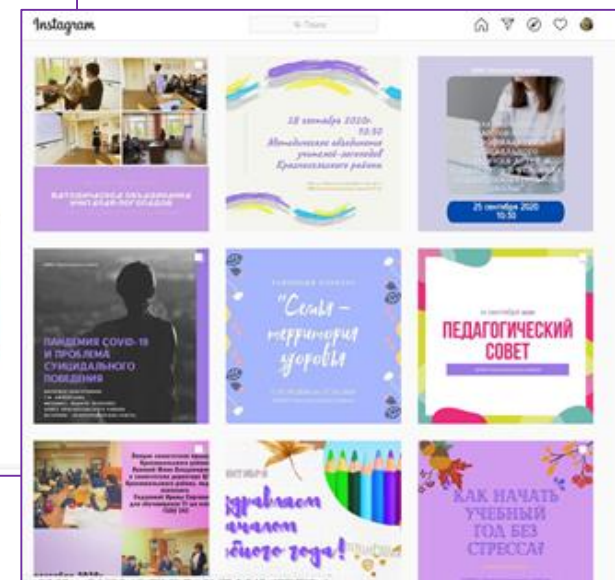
Instagram

Поиск

МЕТОДИЧЕСКОЕ ОБЪЕДИНЕНИЕ УЧИТЕЛЕЙ-ЛОГОПЕДОВ

28 сентября 2020г. 10:30
Методическое объединение учителей-логопедов Красносельского района

25 сентября 2020
10:30

ПАНДЕМИЯ COVID-19 И ПРОБЛЕМА СУИЦИДАЛЬНОГО ПОВЕДЕНИЯ

"Семья – территория здоровья"

ПЕДАГОГИЧЕСКИЙ СОВЕТ

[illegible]дравляем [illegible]началом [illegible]бного года!

КАК НАЧАТЬ УЧЕБНЫЙ ГОД БЕЗ СТРЕССА?